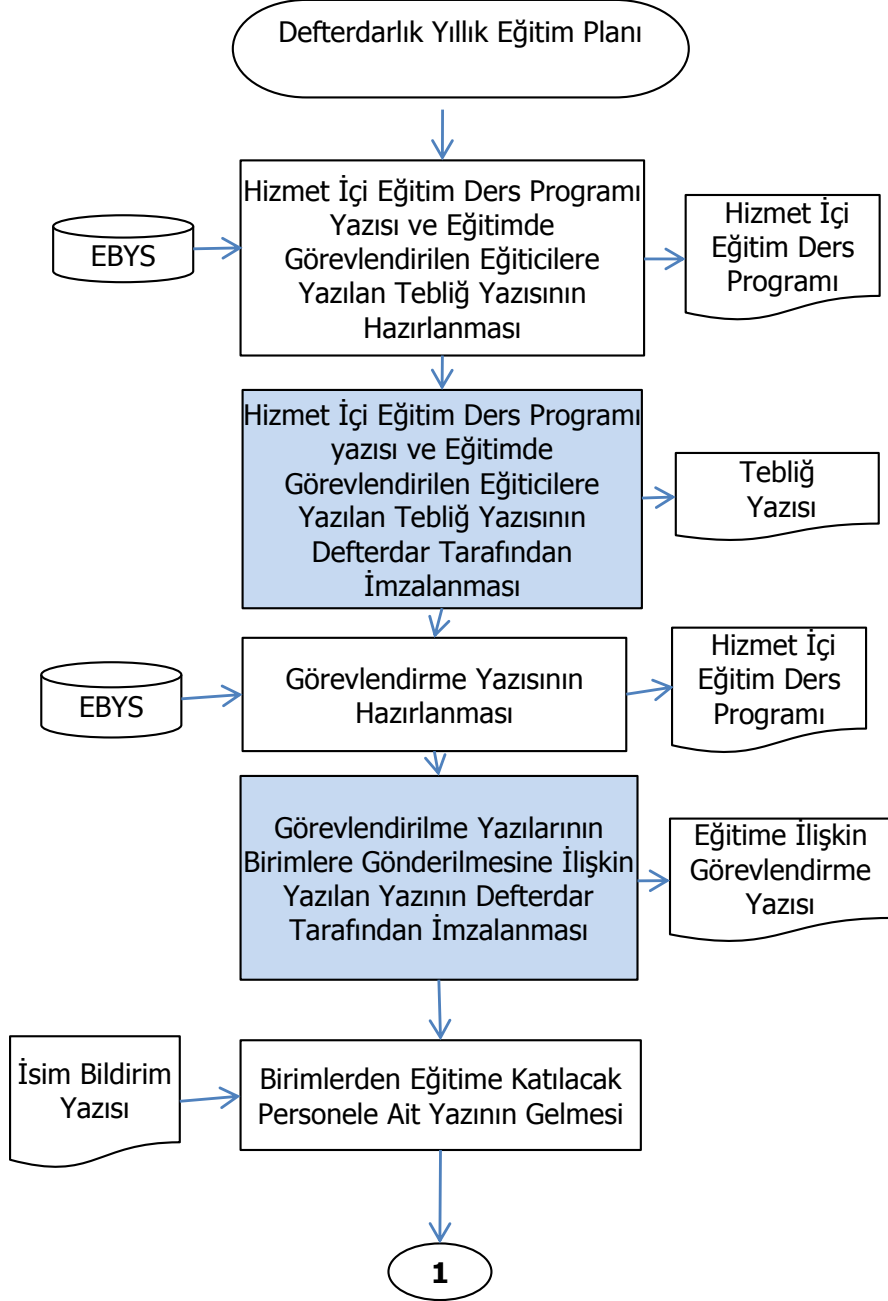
Defterdarlık Yıllık Eğitim Planı

EBYS

Hizmet İçi Eğitim Ders Programı Yazısı ve Eğitimde Görevlendirilen Eğiticilere Yazılan Tebliğ Yazısının Hazırlanması

Hizmet İçi Eğitim Ders Programı

Hizmet İçi Eğitim Ders Programı yazısı ve Eğitimde Görevlendirilen Eğiticilere Yazılan Tebliğ Yazısının Defterdar Tarafından İmzalanması

Tebliğ Yazısı

EBYS

Görevlendirme Yazısının Hazırlanması

Hizmet İçi Eğitim Ders Programı

Görevlendirilme Yazılarının Birimlere Gönderilmesine İlişkin Yazılan Yazının Defterdar Tarafından İmzalanması

Eğitime İlişkin Görevlendirme Yazısı

İsim Bildirim Yazısı

Birimlerden Eğitime Katılacak Personele Ait Yazının Gelmesi

1